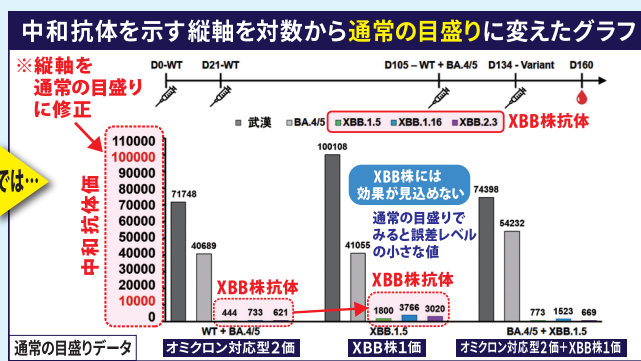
中和抗体を示す縦軸を対数から通常の目盛りに変えたグラフ

※縦軸を通常の目盛りに修正

では…

D0-WT D21-WT D105 – WT + BA.4/5 D134 - Variant D160

武漢 BA.4/5 XBB.1.5 XBB.1.16 XBB.2.3 XBB株抗体

中和抗体価

110000
100000
90000
80000
70000
60000
50000
40000
30000
20000
10000
0

71748
40689
444 733 621
XBB株抗体
WT + BA.4/5

100108
41055
1800 3766 3020
XBB株抗体
XBB.1.5

XBB株には効果が見込めない

通常の目盛りでみると誤差レベルの小さな値

74398
54232
773 1523 669
BA.4/5 + XBB.1.5

通常の目盛りデータ

オミクロン対応型2価

XBB株1価

オミクロン対応型2価+XBB株1価